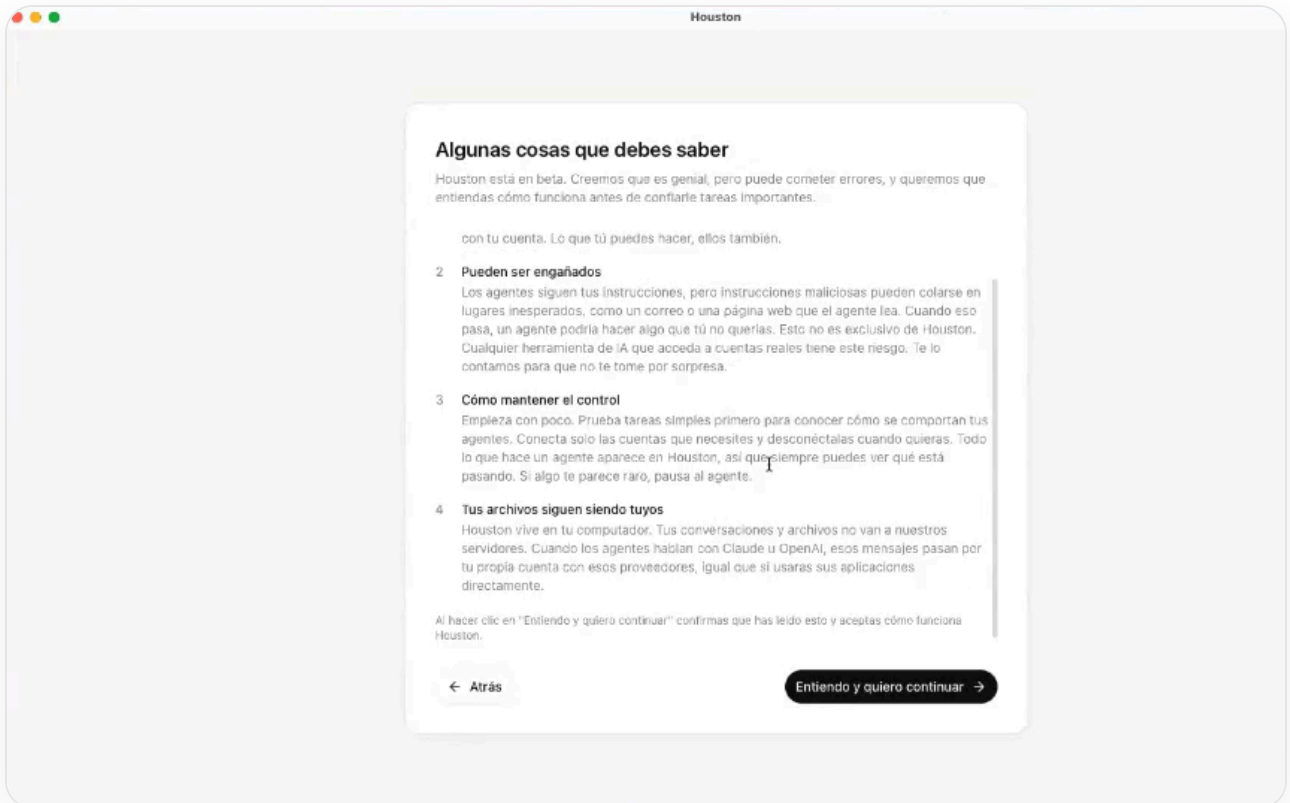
Houston

Algunas cosas que debes saber

Houston está en beta. Creemos que es genial, pero puede cometer errores, y queremos que entiendas cómo funciona antes de confiarle tareas importantes.

con tu cuenta. Lo que tú puedes hacer, ellos también.

2 Pueden ser engañados
Los agentes siguen tus instrucciones, pero instrucciones maliciosas pueden colarse en lugares inesperados, como un correo o una página web que el agente lea. Cuando eso pasa, un agente podría hacer algo que tú no querías. Esto no es exclusivo de Houston. Cualquier herramienta de IA que acceda a cuentas reales tiene este riesgo. Te lo contamos para que no te tome por sorpresa.

3 Cómo mantener el control
Empieza con poco. Prueba tareas simples primero para conocer cómo se comportan tus agentes. Conecta solo las cuentas que necesites y desconéctalas cuando quieras. Todo lo que hace un agente aparece en Houston, así que siempre puedes ver qué está pasando. Si algo te parece raro, pausa al agente.

4 Tus archivos siguen siendo tuyos
Houston vive en tu computador. Tus conversaciones y archivos no van a nuestros servidores. Cuando los agentes hablan con Claude u OpenAI, esos mensajes pasan por tu propia cuenta con esos proveedores, igual que si usaras sus aplicaciones directamente.

Al hacer clic en "Entiendo y quiero continuar" confirmas que has leído esto y aceptas cómo funciona Houston.

← Atrás

Entiendo y quiero continuar →